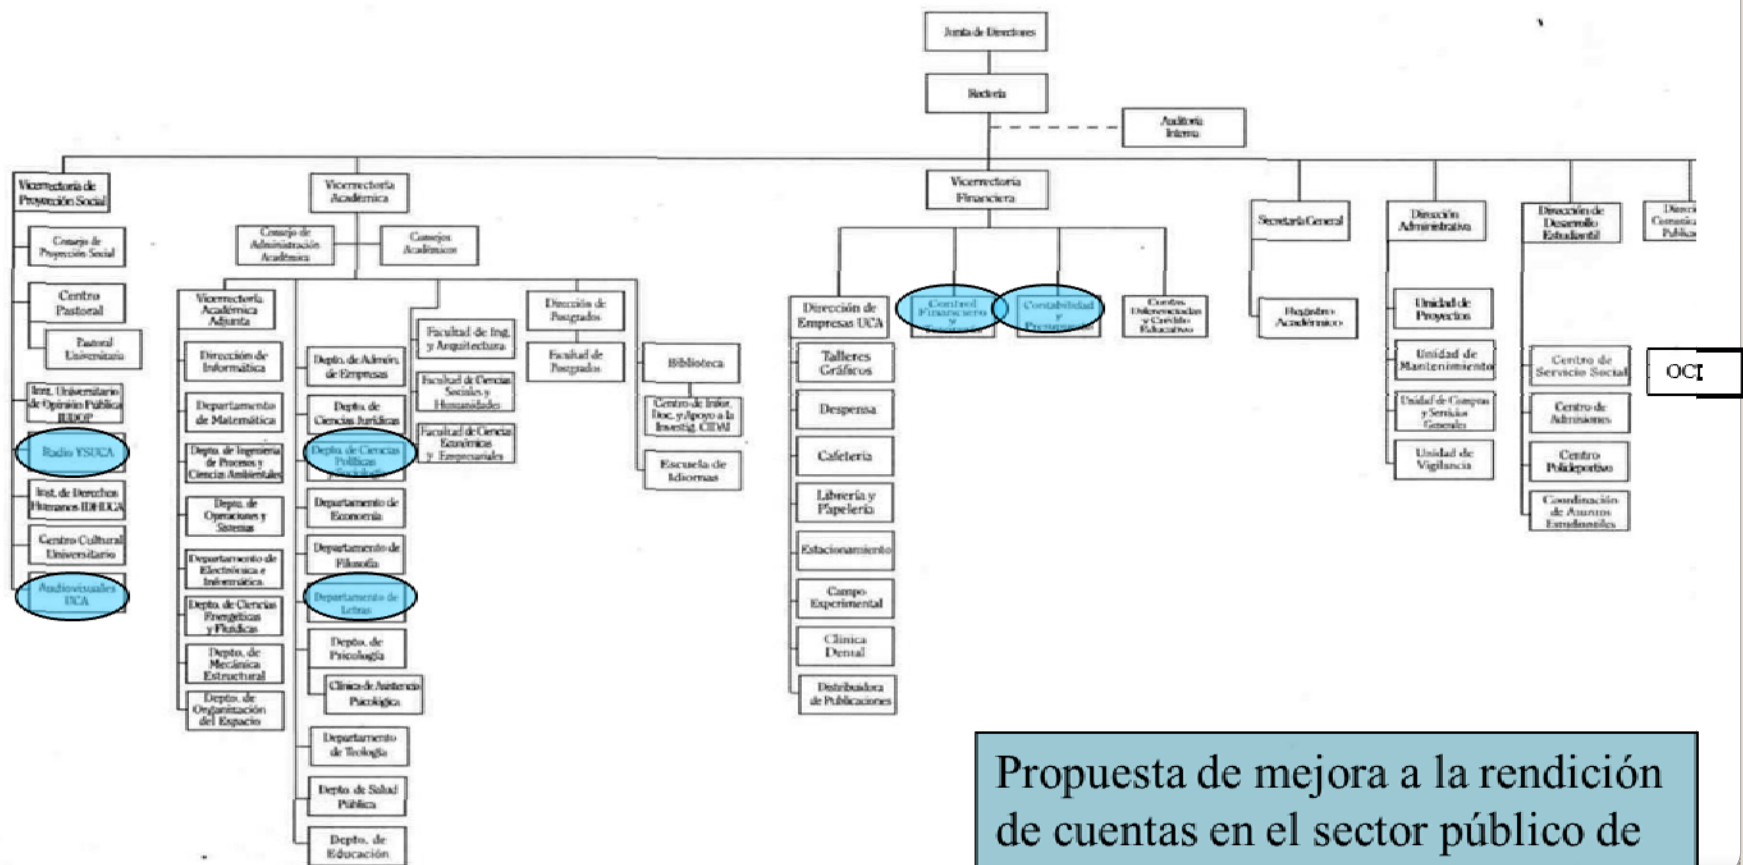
Junta de Directores

Rectoría

Auditoría Interna

Vicerrectoría de Proyección Social

Consejo de Proyección Social

Centro Pastoral

Pastoral Universitaria

Inst. Universitario de Opinión Pública IUDOP

Radio YSUCA

Inst. de Derechos Humanos IDHUCA

Centro Cultural Universitario

Audiovisuales UCA

Vicerrectoría Académica

Consejo de Administración Académica

Consejos Académicos

Vicerrectoría Académica Adjunta

Dirección de Informática

Departamento de Matemática

Depto. de Ingeniería de Procesos y Ciencias Ambientales

Depto. de Operaciones y Sistemas

Departamento de Electrónica e Informática

Depto. de Ciencias Energéticas y Fluídicas

Depto. de Mecánica Estructural

Depto. de Organización del Espacio

Depto. de Admón. de Empresas

Depto. de Ciencias Jurídicas

Depto. de Ciencias Políticas y Sociales

Departamento de Economía

Departamento de Filosofía

Departamento de Letras

Depto. de Psicología

Clínica de Asistencia Psicológica

Departamento de Teología

Depto. de Salud Pública

Depto. de Educación

Facultad de Ing. y Arquitectura

Facultad de Ciencias Sociales y Humanidades

Facultad de Ciencias Económicas y Empresariales

Dirección de Postgrados

Facultad de Postgrados

Biblioteca

Centro de Infor. Doc. y Apoyo a la Investig. CIDAI

Escuela de Idiomas

Vicerrectoría Financiera

Dirección de Empresas UCA

Talleres Gráficos

Despensa

Cafetería

Librería y Papelería

Estacionamiento

Campo Experimental

Clínica Dental

Distribuidora de Publicaciones

Control Financiero y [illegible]

Contabilidad y Presupuesto

Centros Universitarios y Crédito Educativo

Secretaría General

Registro Académico

Dirección Administrativa

Unidad de Proyectos

Unidad de Mantenimiento

Unidad de Compras y Servicios Generales

Unidad de Vigilancia

Dirección de Desarrollo Estudiantil

Centro de Servicio Social

Centro de Admisiones

Centro Polideportivo

Coordinación de Asuntos Estudiantiles

Direcci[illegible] Comunica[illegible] Públic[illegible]

OCI

Propuesta de mejora a la rendición de cuentas en el sector público de